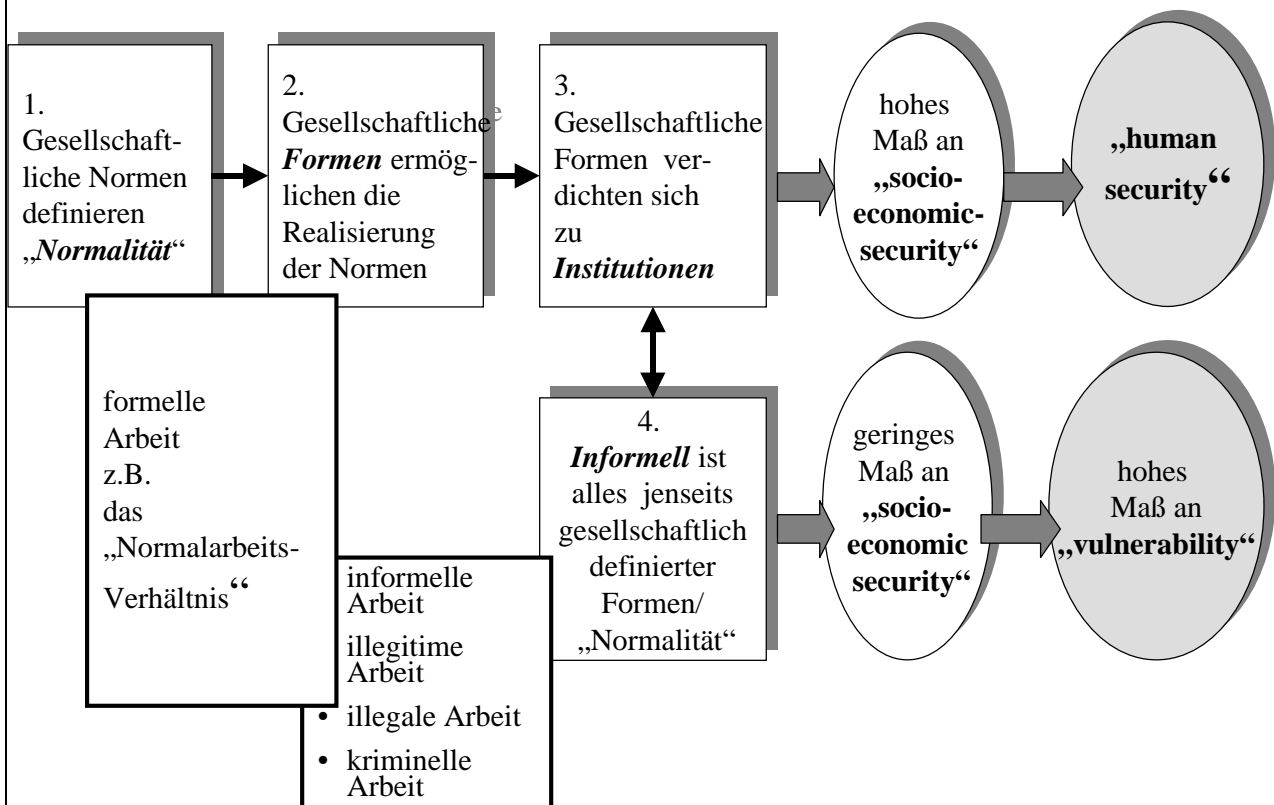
1. Gesellschaftliche Normen definieren „*Normalität*“

2. Gesellschaftliche *Formen* ermöglichen die Realisierung der Normen

3. Gesellschaftliche Formen verdichten sich zu *Institutionen*

hohes Maß an **„socio-economic-security“**

**„human security“**

formelle Arbeit z.B. das „Normalarbeits-Verhältnis“

4. *Informell* ist alles jenseits gesellschaftlich definierter Formen/ „Normalität“

geringes Maß an **„socio-economic security“**

hohes Maß an **„vulnerability“**

informelle Arbeit

illegitime Arbeit

• illegale Arbeit

• kriminelle Arbeit